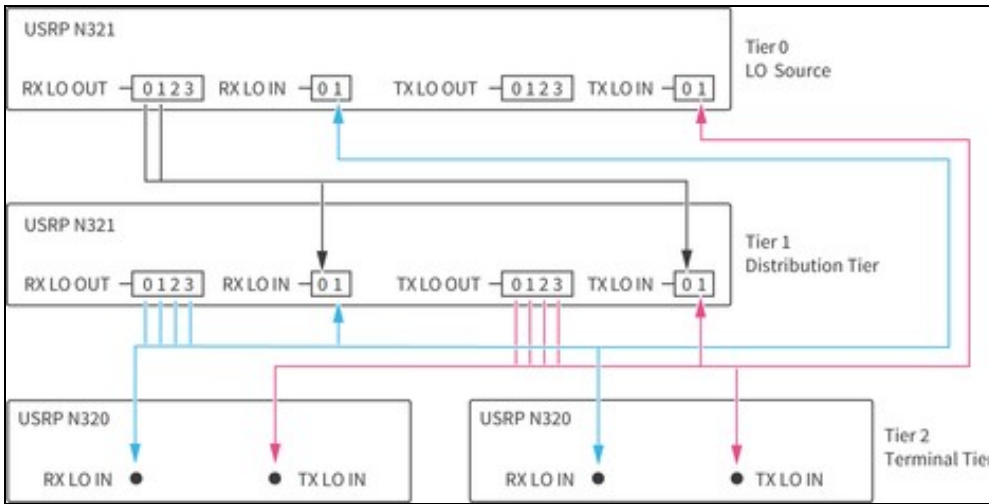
USRP N321

RX LO OUT 0 1 2 3 RX LO IN 0 1 TX LO OUT 0 1 2 3 TX LO IN 0 1

Tier 0
LO Source

USRP N321

RX LO OUT 0 1 2 3 RX LO IN 0 1 TX LO OUT 0 1 2 3 TX LO IN 0 1

Tier 1
Distribution Tier

USRP N320

RX LO IN TX LO IN

USRP N320

RX LO IN TX LO IN

Tier 2
Terminal Tie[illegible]